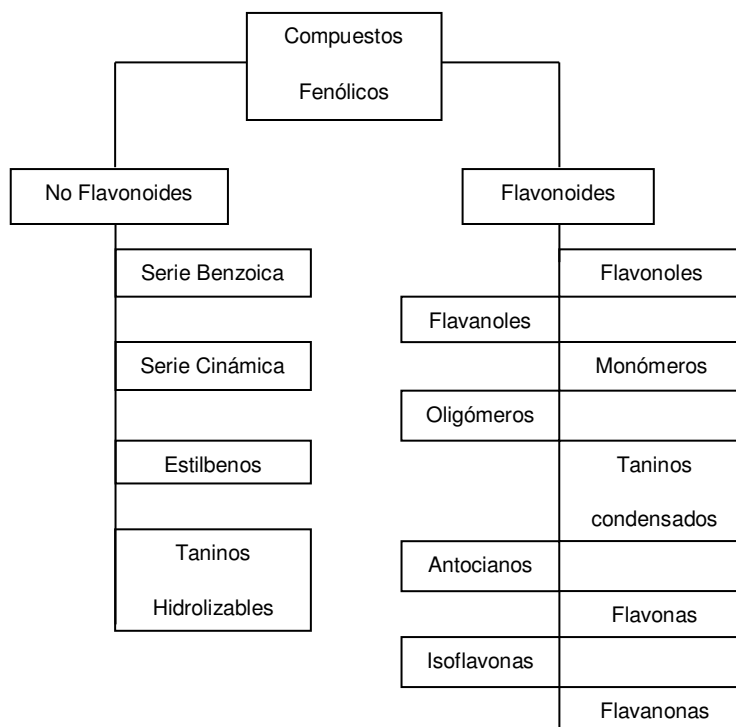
Compuestos Fenólicos

No Flavonoides

Serie Benzoica

Serie Cinámica

Estilbenos

Taninos Hidrolizables

Flavonoides

Flavonoles

Flavanoles

Monómeros

Oligómeros

Taninos condensados

Antocianos

Flavonas

Isoflavonas

Flavanonas